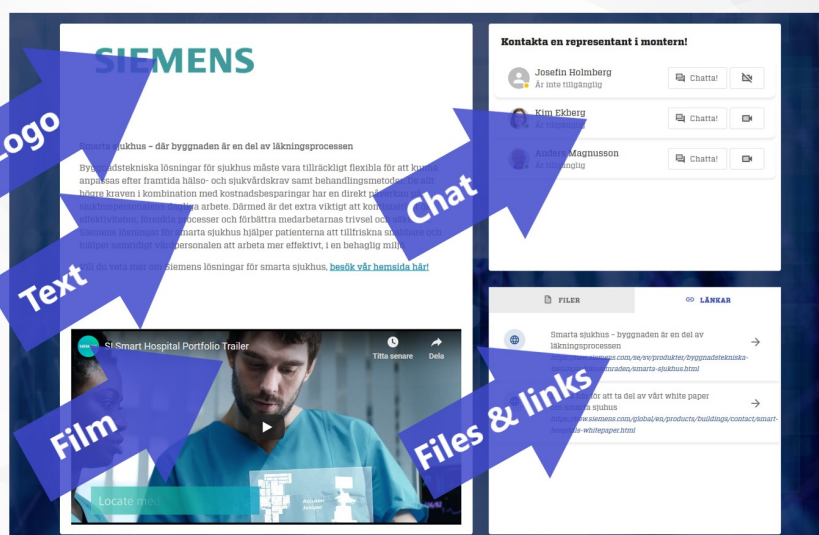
SIEMENS

Logo

Smarta sjukhus – där byggnaden är en del av läkningsprocessen

Byggnadstekniska lösningar för sjukhus måste vara tillräckligt flexibla för att kunna anpassas efter framtida hälso- och sjukvårdskrav samt behandlingsmetoder. De allt högre kraven i kombination med kostnadsbesparingar har en direkt påverkan på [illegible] arbete. Därmed är det extra viktigt att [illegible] effektivitet, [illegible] processer och förbättra medarbetarnas trivsel och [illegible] Siemens lösningar för smarta sjukhus hjälper patienterna att tillfriskna snabbare och hjälper samtidigt vårdpersonalen att arbeta mer effektivt, i en behaglig miljö.

Vill du veta mer om Siemens lösningar för smarta sjukhus, besök vår hemsida här!

Text

SI Smart Hospital Portfolio Trailer
Titta senare
Dela

Locate me!

Film

Kontakta en representant i montern!

Josefin Holmberg
Är inte tillgänglig
Chatta!

Kim Ekberg
Är tillgänglig
Chatta!

Anders Magnusson
Är tillgänglig
Chatta!

Chat

FILER
LÄNKAR

Smarta sjukhus – byggnaden är en del av läkningsprocessen
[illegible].siemens.com/se/sv/produkter/byggnadstekniska-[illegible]raden/smarta-sjukhus.html

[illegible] att ta del av vårt white paper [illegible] smarta sjukhus
https://www.siemens.com/global/en/products/buildings/contact/smart-hospitals-whitepaper.html

Files & links